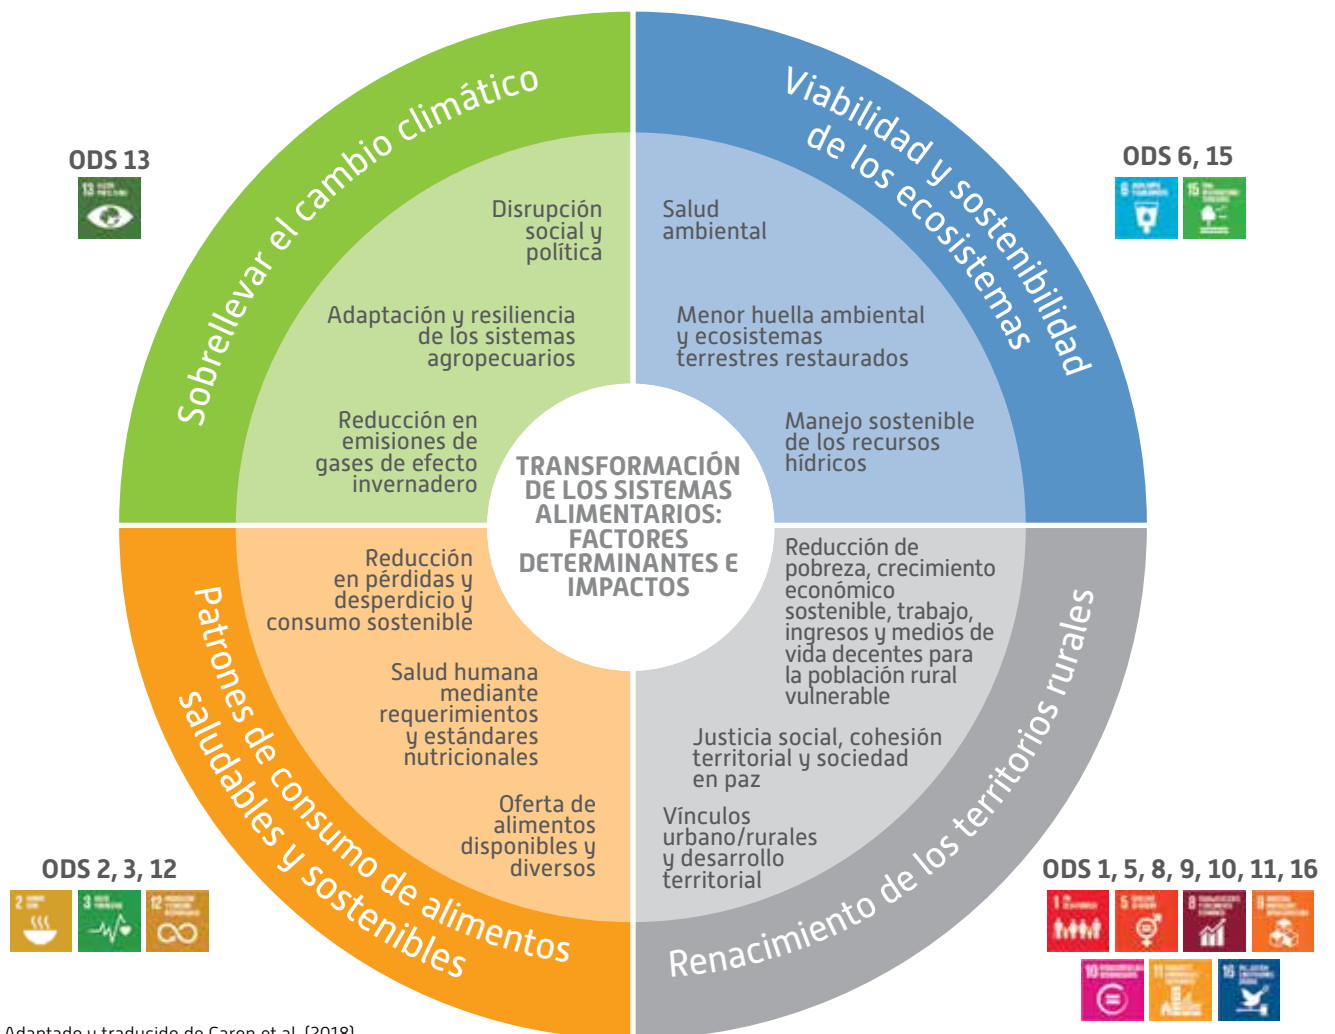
Sobrellevar el cambio climático

Viabilidad y sostenibilidad de los ecosistemas

ODS 13

ODS 6, 15

Disrupción social y política

Adaptación y resiliencia de los sistemas agropecuarios

Reducción en emisiones de gases de efecto invernadero

Salud ambiental

Menor huella ambiental y ecosistemas terrestres restaurados

Manejo sostenible de los recursos hídricos

TRANSFORMACIÓN DE LOS SISTEMAS ALIMENTARIOS: FACTORES DETERMINANTES E IMPACTOS

Reducción en pérdidas y desperdicio y consumo sostenible

Salud humana mediante requerimientos y estándares nutricionales

Oferta de alimentos disponibles y diversos

Reducción de pobreza, crecimiento económico sostenible, trabajo, ingresos y medios de vida decentes para la población rural vulnerable

Justicia social, cohesión territorial y sociedad en paz

Vínculos urbano/rurales y desarrollo territorial

Patrones de consumo de alimentos saludables y sostenibles

Renacimiento de los territorios rurales

ODS 2, 3, 12

ODS 1, 5, 8, 9, 10, 11, 16

Adaptado y traducido de Caron et al. (2018)